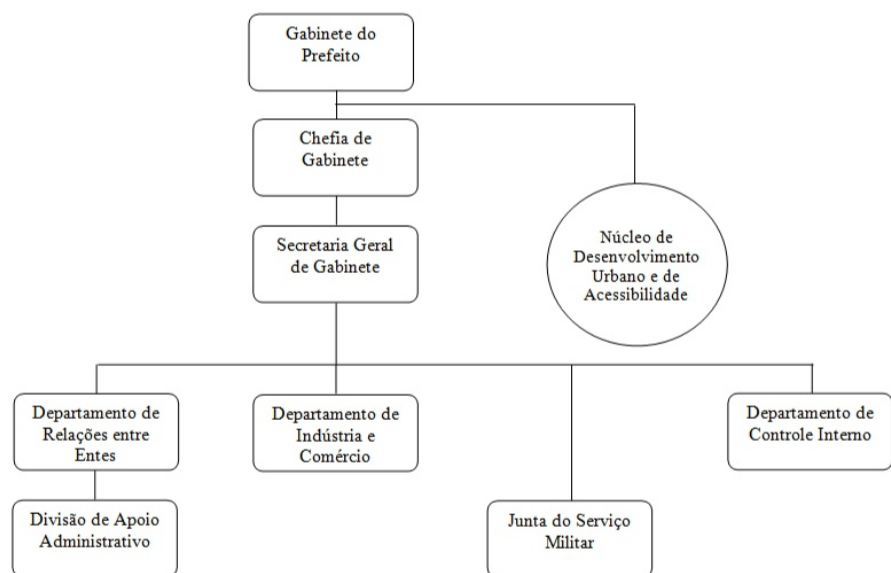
Gabinete do Prefeito

Chefia de Gabinete

Núcleo de Desenvolvimento Urbano e de Acessibilidade

Secretaria Geral de Gabinete

Departamento de Relações entre Entes

Departamento de Indústria e Comércio

Departamento de Controle Interno

Divisão de Apoio Administrativo

Junta do Serviço Militar